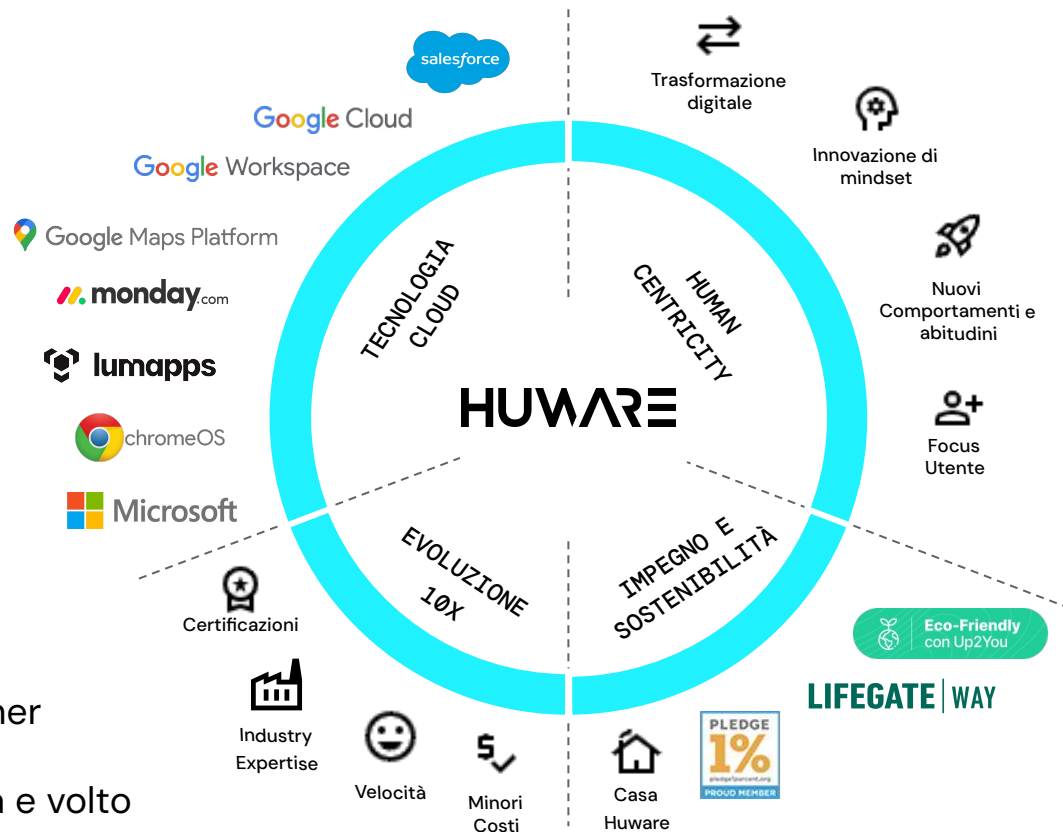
salesforce

Google Cloud

Google Workspace

Google Maps Platform

monday.com

lumapps

chromeOS

Microsoft

Trasformazione digitale

Innovazione di mindset

Nuovi Comportamenti e abitudini

Focus Utente

TECNOLOGIA CLOUD

HUMAN CENTRICITY

HUWARE

EVOLUZIONE 10X

IMPEGNO E SOSTENIBILITÀ

Certificazioni

Industry Expertise

Velocità

Minori Costi

Casa Huware

PLEDGE 1% pledge1percent.org PROUD MEMBER

Eco-Friendly con Up2You

LIFEGATE | WAY

ner

n e volto